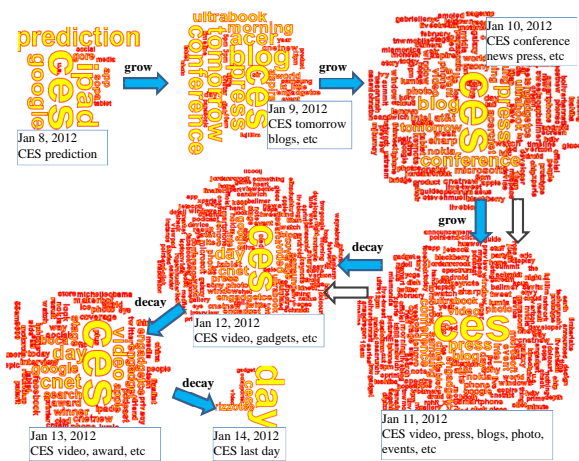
prediction
ipad
ces
google

grow

ultrabook
morning
tomorrow
conference
blog
ces
press

Jan 8, 2012
CES prediction

Jan 9, 2012
CES tomorrow blogs, etc

grow

Jan 10, 2012
CES conference news press, etc

ces
blog
conference
press

grow

decay

ces
day
cnet

Jan 12, 2012
CES video, gadgets, etc

decay

ces
video
day
google
cnet

ces
press

decay

day

Jan 13, 2012
CES video, award, etc

Jan 14, 2012
CES last day

Jan 11, 2012
CES video, press, blogs, photo, events, etc